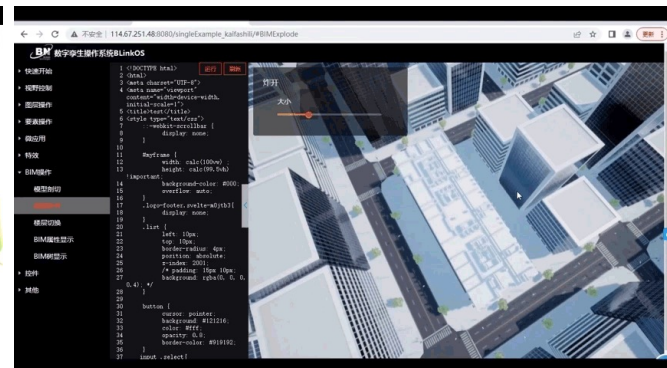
← → C ▲ 不安全 | 114.67.251.48:8080/singleExample_kaifashili/#BIMExplode

更新

BIM 数字孪生操作系统BLinkOS

▸ 快速开始
▸ 视野控制
▸ 图层操作
▸ 要素操作
▸ 微应用
▸ 特效
▾ BIM操作
模型剖切
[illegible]
楼层切换
BIM属性显示
BIM树显示
▸ 控件
▸ 其他

运行 刷新

1 <!DOCTYPE html>
2 <html>
3 <meta charset="UTF-8">
4 <meta name="viewport" content="width=device-width, initial-scale=1">
5 <title>test</title>
6 <style type="text/css">
7 ::-webkit-scrollbar {
8 display: none;
9 }
10
11 #myframe {
12 width: calc(100vw) ;
13 height: calc(99.5vh) !important;
14 background-color: #000;
15 overflow: auto;
16 }
17 .logo-footer.svelte-a0jtb3{
18 display: none;
19 }
20 .list {
21 left: 10px;
22 top: 10px;
23 border-radius: 4px;
24 position: absolute;
25 z-index: 2001;
26 /* padding: 15px 10px;
27 background: rgba(0, 0, 0, 0.4); */
28 }
29
30 button {
31 cursor: pointer;
32 background: #121216;
33 color: #fff;
34 opacity: 0.8;
35 border-color: #919192;
36 }
37 input.select[

炸开
大小